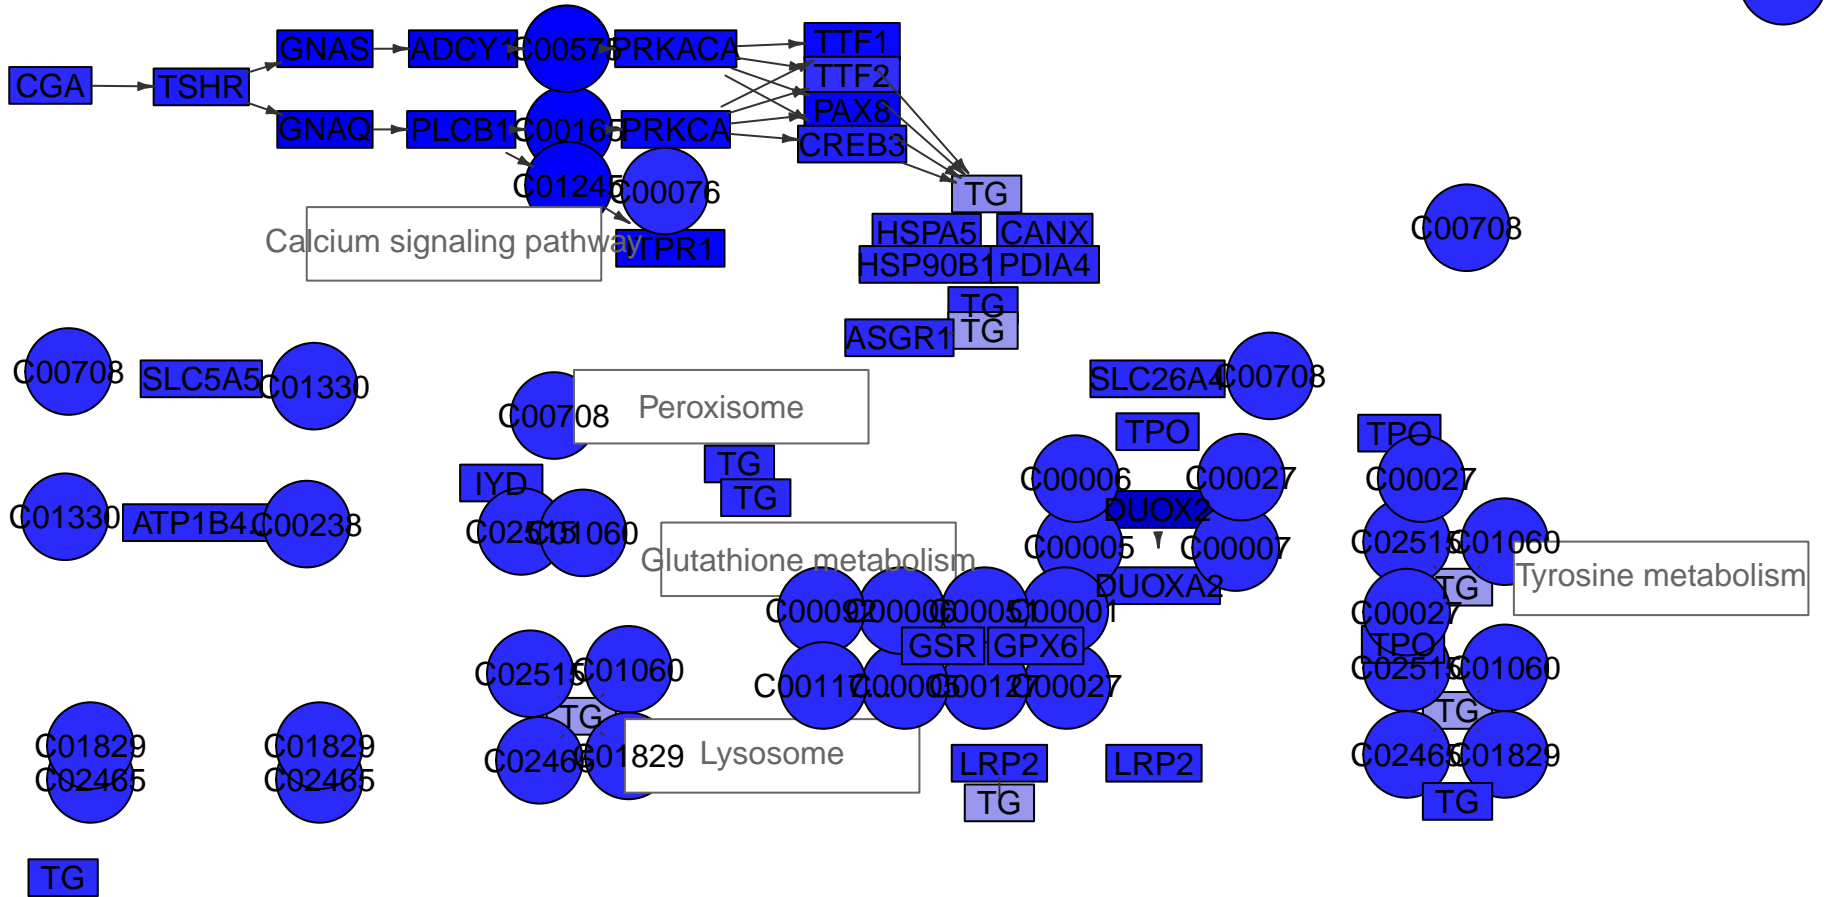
CGA
TSHR
GNAS
ADCY1
C00575
PRKACA
TTF1
TTF2
PAX8
CREB3
GNAQ
PLCB1
C00165
PRKCA
C01245
C00076
TG
Calcium signaling pathway
ITPR1
HSPA5
CANX
HSP90B1
PDIA4
TG
TG
ASGR1
C00708
C00708
SLC5A5
C01330
C00708
Peroxisome
SLC26A4
C00708
TPO
TPO
TG
TG
IYD
C02515
C01060
C00006
C00027
C00027
DUOX2
C01330
ATP1B4
C00238
Glutathione metabolism
C00005
C00007
C02515
C01060
DUOXA2
TG
Tyrosine metabolism
C00092
C00006
C00051
C00001
C00027
GSR
GPX6
TPO
C02515
C01060
C02515
C01060
C00110
C00005
C00127
C00027
TG
TG
C01829
C02465
C01829
C02465
C02465
C01829
Lysosome
LRP2
LRP2
C02465
C01829
TG
TG
TG